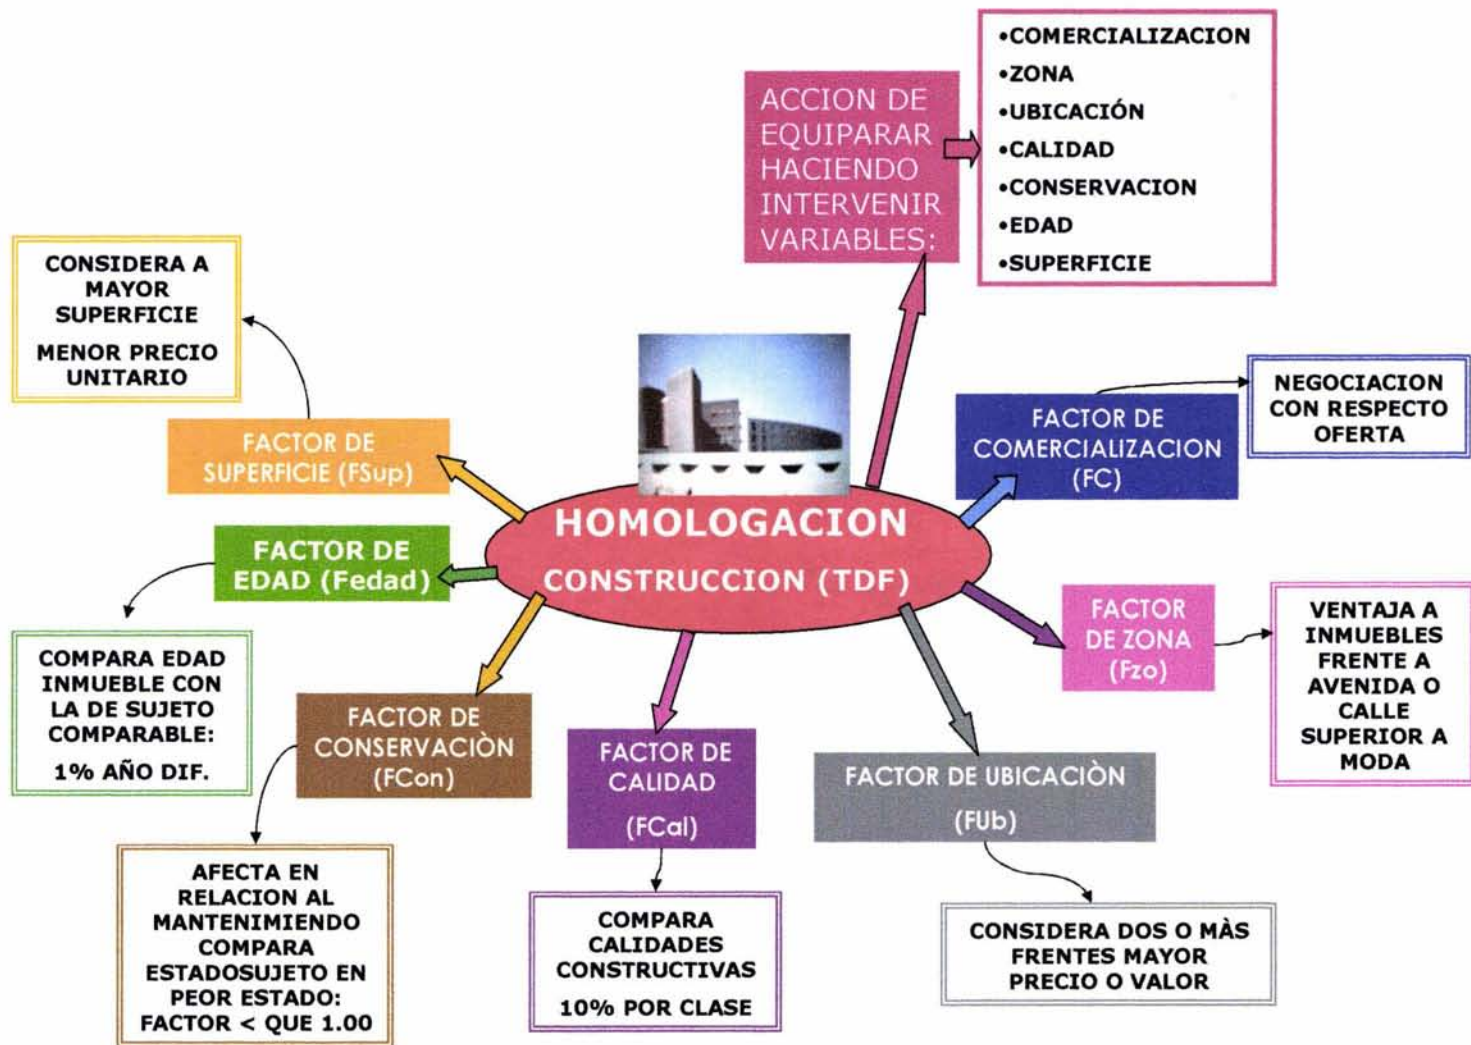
ACCION DE EQUIPARAR HACIENDO INTERVENIR VARIABLES:

•COMERCIALIZACION
•ZONA
•UBICACIÓN
•CALIDAD
•CONSERVACION
•EDAD
•SUPERFICIE

CONSIDERA A MAYOR SUPERFICIE

MENOR PRECIO UNITARIO

FACTOR DE SUPERFICIE (FSup)

FACTOR DE COMERCIALIZACION (FC)

NEGOCIACION CON RESPECTO OFERTA

HOMOLOGACION

CONSTRUCCION (TDF)

FACTOR DE EDAD (Fedad)

COMPARA EDAD INMUEBLE CON LA DE SUJETO COMPARABLE:

1% AÑO DIF.

FACTOR DE ZONA (Fzo)

VENTAJA A INMUEBLES FRENTE A AVENIDA O CALLE SUPERIOR A MODA

FACTOR DE CONSERVACIÒN (FCon)

FACTOR DE CALIDAD

(FCal)

FACTOR DE UBICACIÒN

(FUb)

AFECTA EN RELACION AL MANTENIMIENDO COMPARA ESTADOSUJETO EN PEOR ESTADO: FACTOR < QUE 1.00

COMPARA CALIDADES CONSTRUCTIVAS

10% POR CLASE

CONSIDERA DOS O MÀS FRENTES MAYOR PRECIO O VALOR